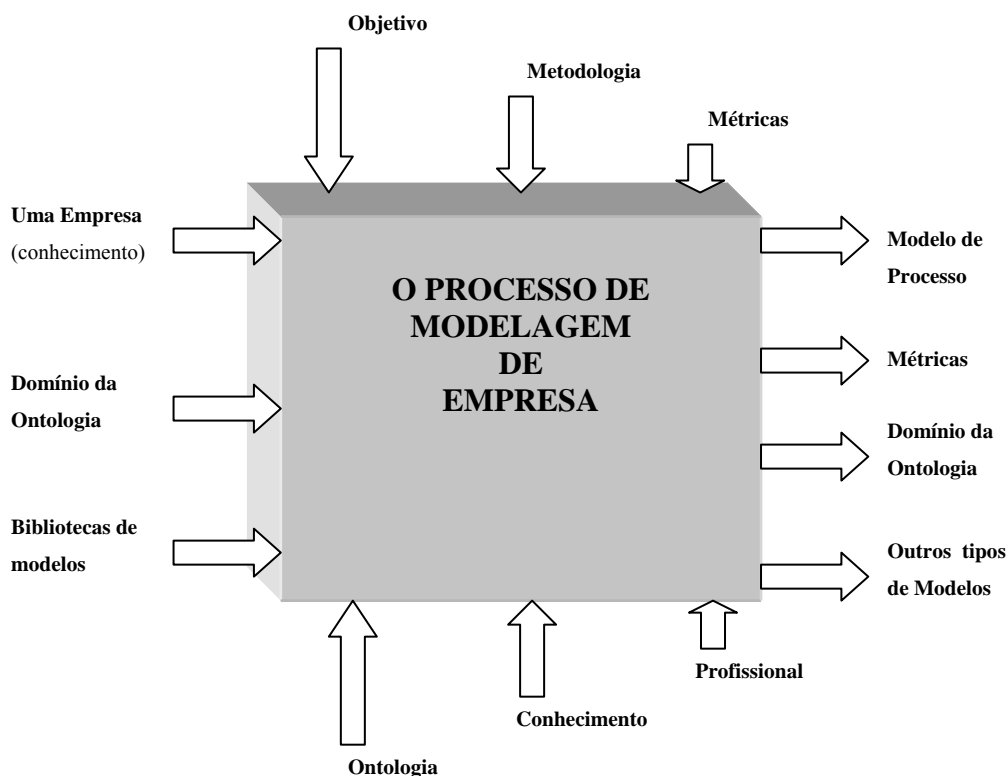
Objetivo

Metodologia

Métricas

Uma Empresa
(conhecimento)

O PROCESSO DE MODELAGEM DE EMPRESA

Modelo de Processo

Métricas

Domínio da Ontologia

Domínio da Ontologia

Bibliotecas de modelos

Outros tipos de Modelos

Profissional

Conhecimento

Ontologia